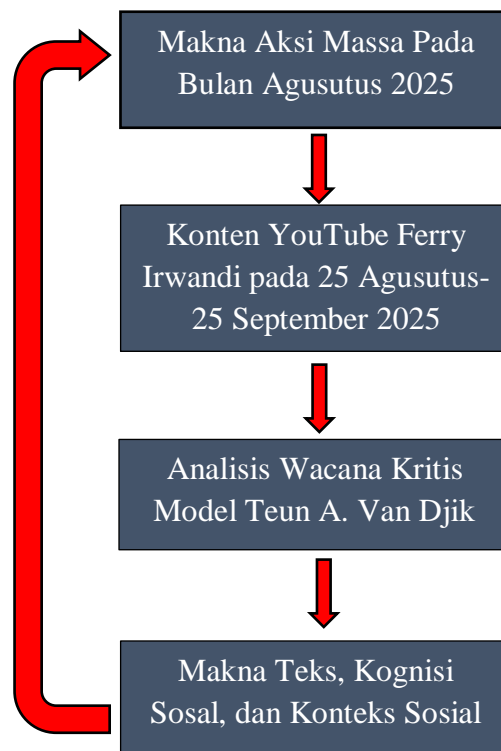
Makna Aksi Massa Pada Bulan Agusutus 2025

Konten YouTube Ferry Irwandi pada 25 Agusutus-25 September 2025

Analisis Wacana Kritis Model Teun A. Van Djik

Makna Teks, Kognisi Sosal, dan Konteks Sosial